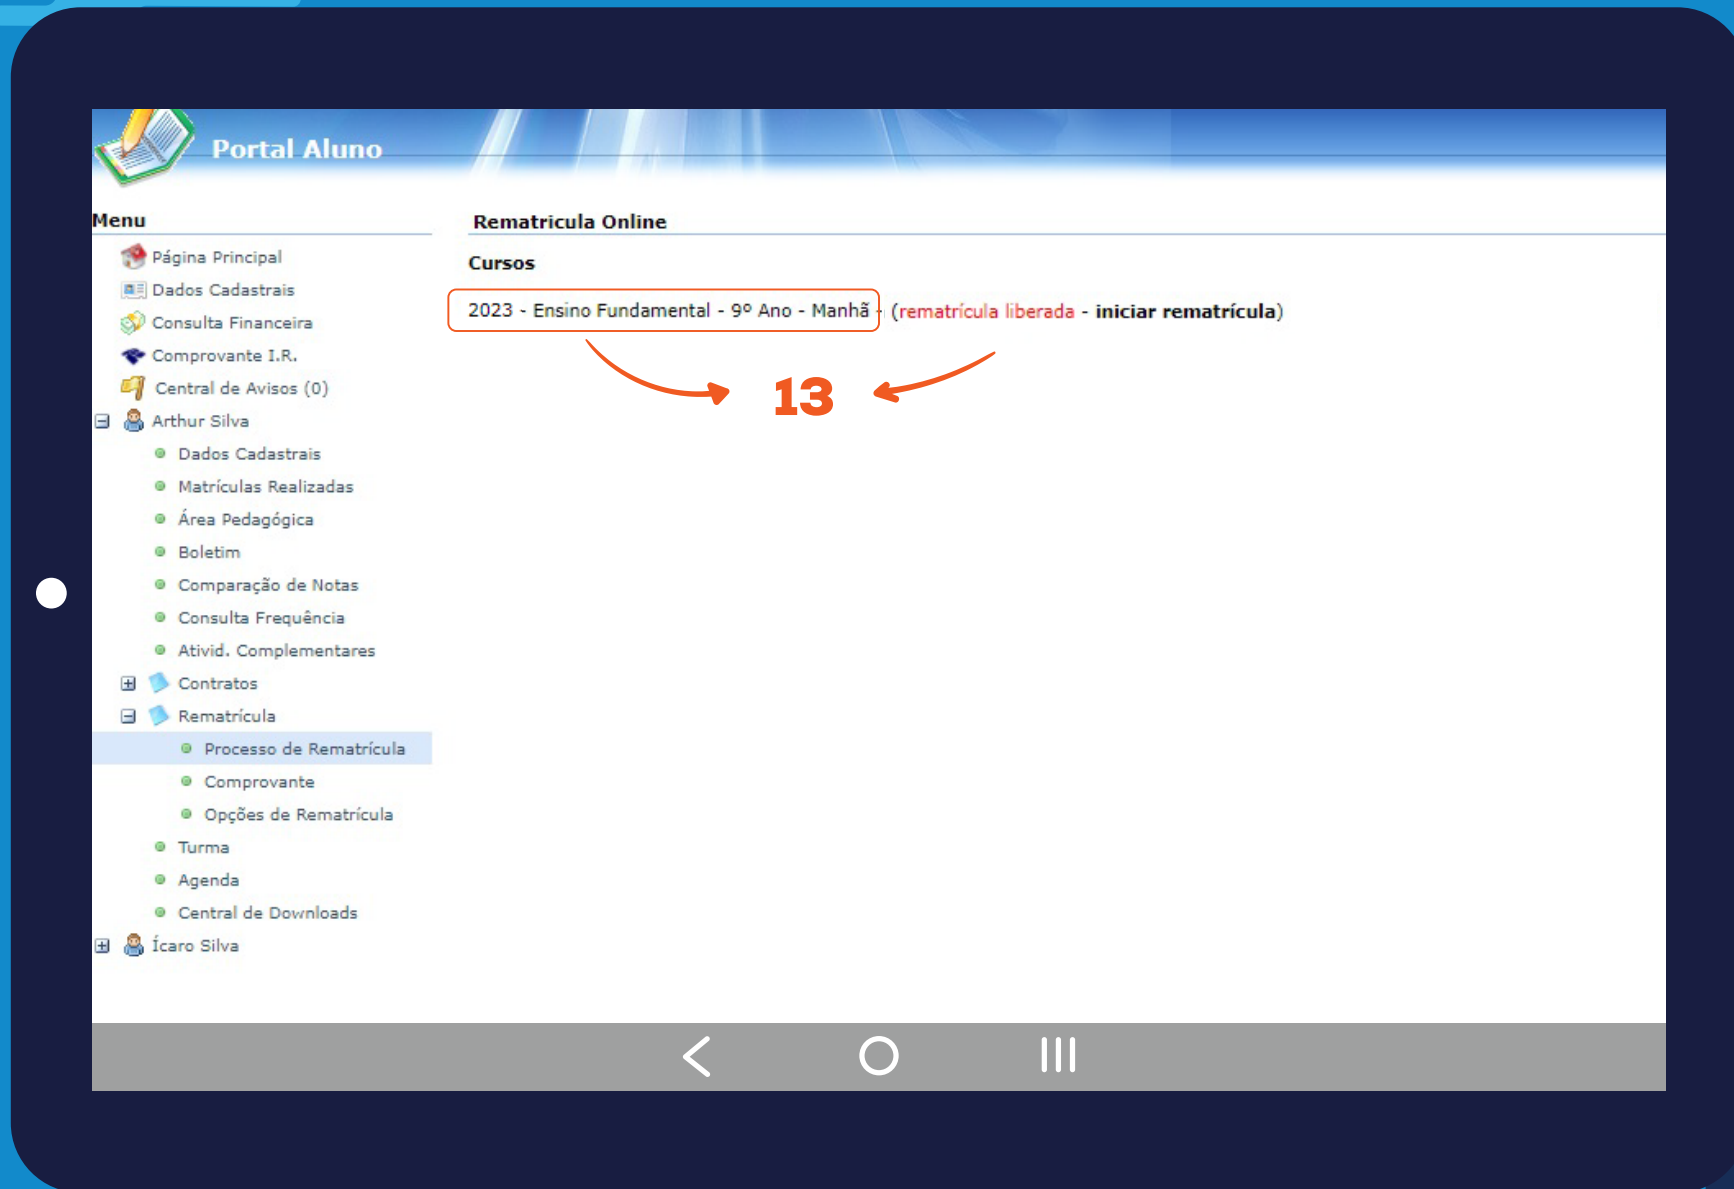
Portal Aluno

Menu

Página Principal
Dados Cadastrais
Consulta Financeira
Comprovante I.R.
Central de Avisos (0)
Arthur Silva
Dados Cadastrais
Matrículas Realizadas
Área Pedagógica
Boletim
Comparação de Notas
Consulta Frequência
Ativid. Complementares
Contratos
Rematrícula
Processo de Rematrícula
Comprovante
Opções de Rematrícula
Turma
Agenda
Central de Downloads
Ícaro Silva

Rematricula Online

Cursos

2023 - Ensino Fundamental - 9º Ano - Manhã - (rematrícula liberada - iniciar rematrícula)

13